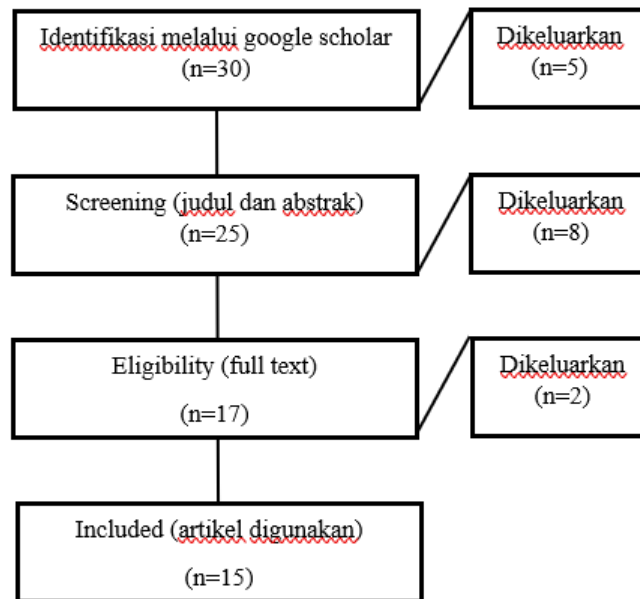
Identifikasi melalui google scholar
(n=30)

Dikeluarkan
(n=5)

Screening (judul dan abstrak)
(n=25)

Dikeluarkan
(n=8)

Eligibility (full text)
(n=17)

Dikeluarkan
(n=2)

Included (artikel digunakan)
(n=15)